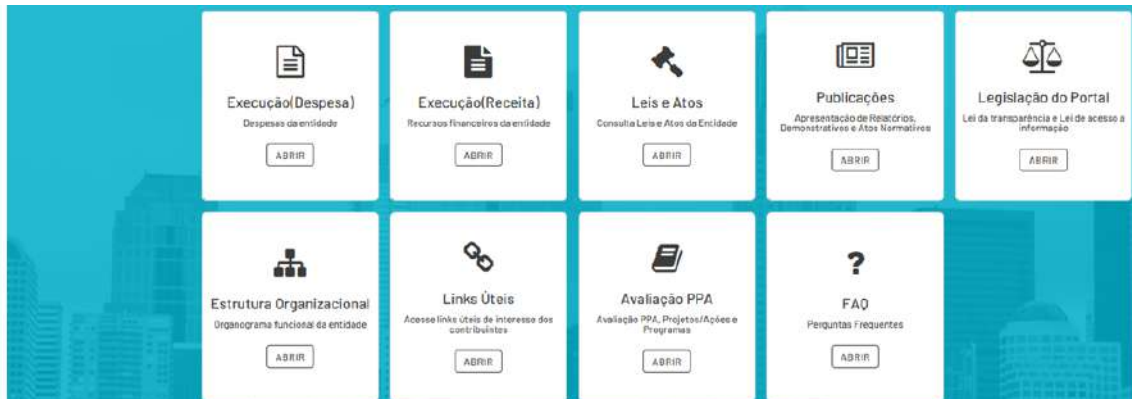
Execução(Despesa)
Despesas da entidade
ABRIR

Execução(Receita)
Recursos financeiros da entidade
ABRIR

Leis e Atos
Consulta Leis e Atos da Entidade
ABRIR

Publicações
Apresentação de Relatórios, Demonstrativos e Atos Normativos
ABRIR

Legislação do Portal
Lei da transparência e Lei de acesso a informação
ABRIR

Estrutura Organizacional
Organograma funcional da entidade
ABRIR

Links Úteis
Acesse links úteis de interesse dos contribuintes
ABRIR

Avaliação PPA
Avaliação PPA, Projetos/Ações e Programas
ABRIR

?
FAQ
Perguntas Frequentes
ABRIR